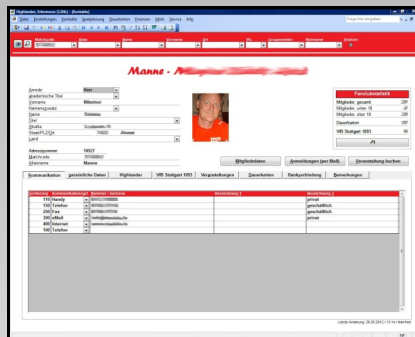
Highlander_Vokmemos (Lidl) - [Kontakte]

Datei Bearbeiten Kontakte Ansprüche Daten Extras Fenster Hilfe

Manne - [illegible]

Anrede Herr
akademische Titel
Vorname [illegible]
Namenszusatz
Name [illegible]
Titel
Straße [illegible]
Staat/PLZ/Ort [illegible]
Land

Adressnummer 10527
Matchcode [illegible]
Aliasname Manne

Fanclubstatistik
Mitglieder gesamt
Mitglieder unter 18
Mitglieder über 18
Dauerkarten
VfB Stuttgart 1893

Mitgliedsdaten
Anmeldungen (per Mail)
Veranstaltung buchen

Kommunikation | persönliche Daten | Highlander | VfB Stuttgart 1893 | Veranstaltungen | Dauerkarten | Bankverbindung | Bemerkungen

| Sortierung | Kommunikationsart | Nummer / Adresse | Bezeichnung 1 | Bezeichnung 2 |
|---|---|---|---|---|
| 110 | Handy | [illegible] | | privat |
| 150 | Telefon | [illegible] | | geschäftlich |
| 250 | Fax | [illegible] | | geschäftlich |
| 350 | eMail | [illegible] | | privat |
| 400 | Internet | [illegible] | | |
| 100 | Telefon | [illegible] | | |

Letzte Änderung: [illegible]